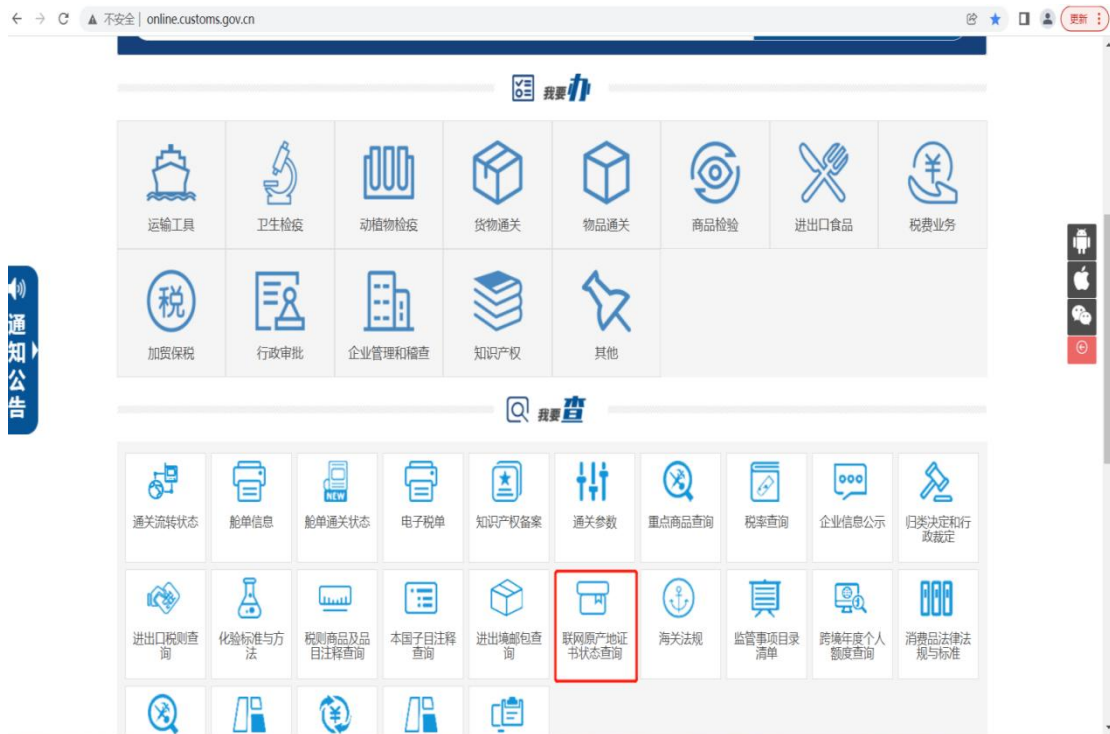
不安全 | online.customs.gov.cn

更新

我要办

运输工具
卫生检疫
动植物检疫
货物通关
物品通关
商品检验
进出口食品
税费业务

税
加贸保税
行政审批
企业管理和稽查
知识产权
其他

通知公告

我要查

通关流转状态
船单信息
NEW
舱单通关状态
电子税单
知识产权备案
通关参数
重点商品查询
税率查询
企业信息公示
归类决定和行政裁定

进出口税则查询
化验标准与方法
税则商品及品目注释查询
本国子目注释查询
进出境邮包查询
联网原产地证书状态查询
海关法规
监管事项目录清单
跨境年度个人额度查询
消费品法律法规与标准